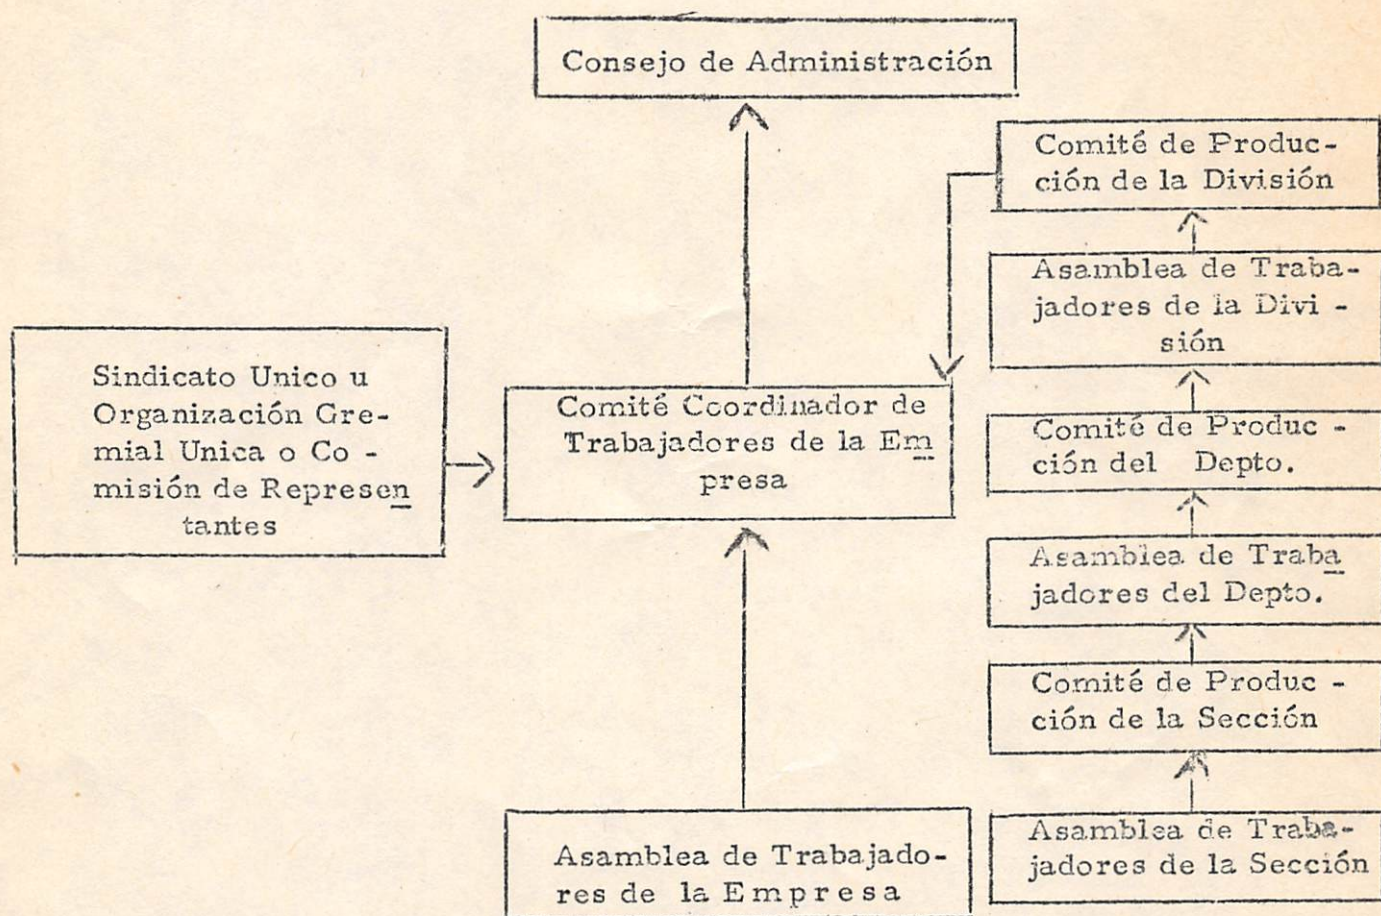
Consejo de Administración

Comité de Producción de la División

Asamblea de Trabajadores de la División

Sindicato Unico u Organización Gremial Unica o Comisión de Representantes

Comité Coordinador de Trabajadores de la Empresa

Comité de Producción del Depto.

Asamblea de Trabajadores del Depto.

Comité de Producción de la Sección

Asamblea de Trabajadores de la Empresa

Asamblea de Trabajadores de la Sección